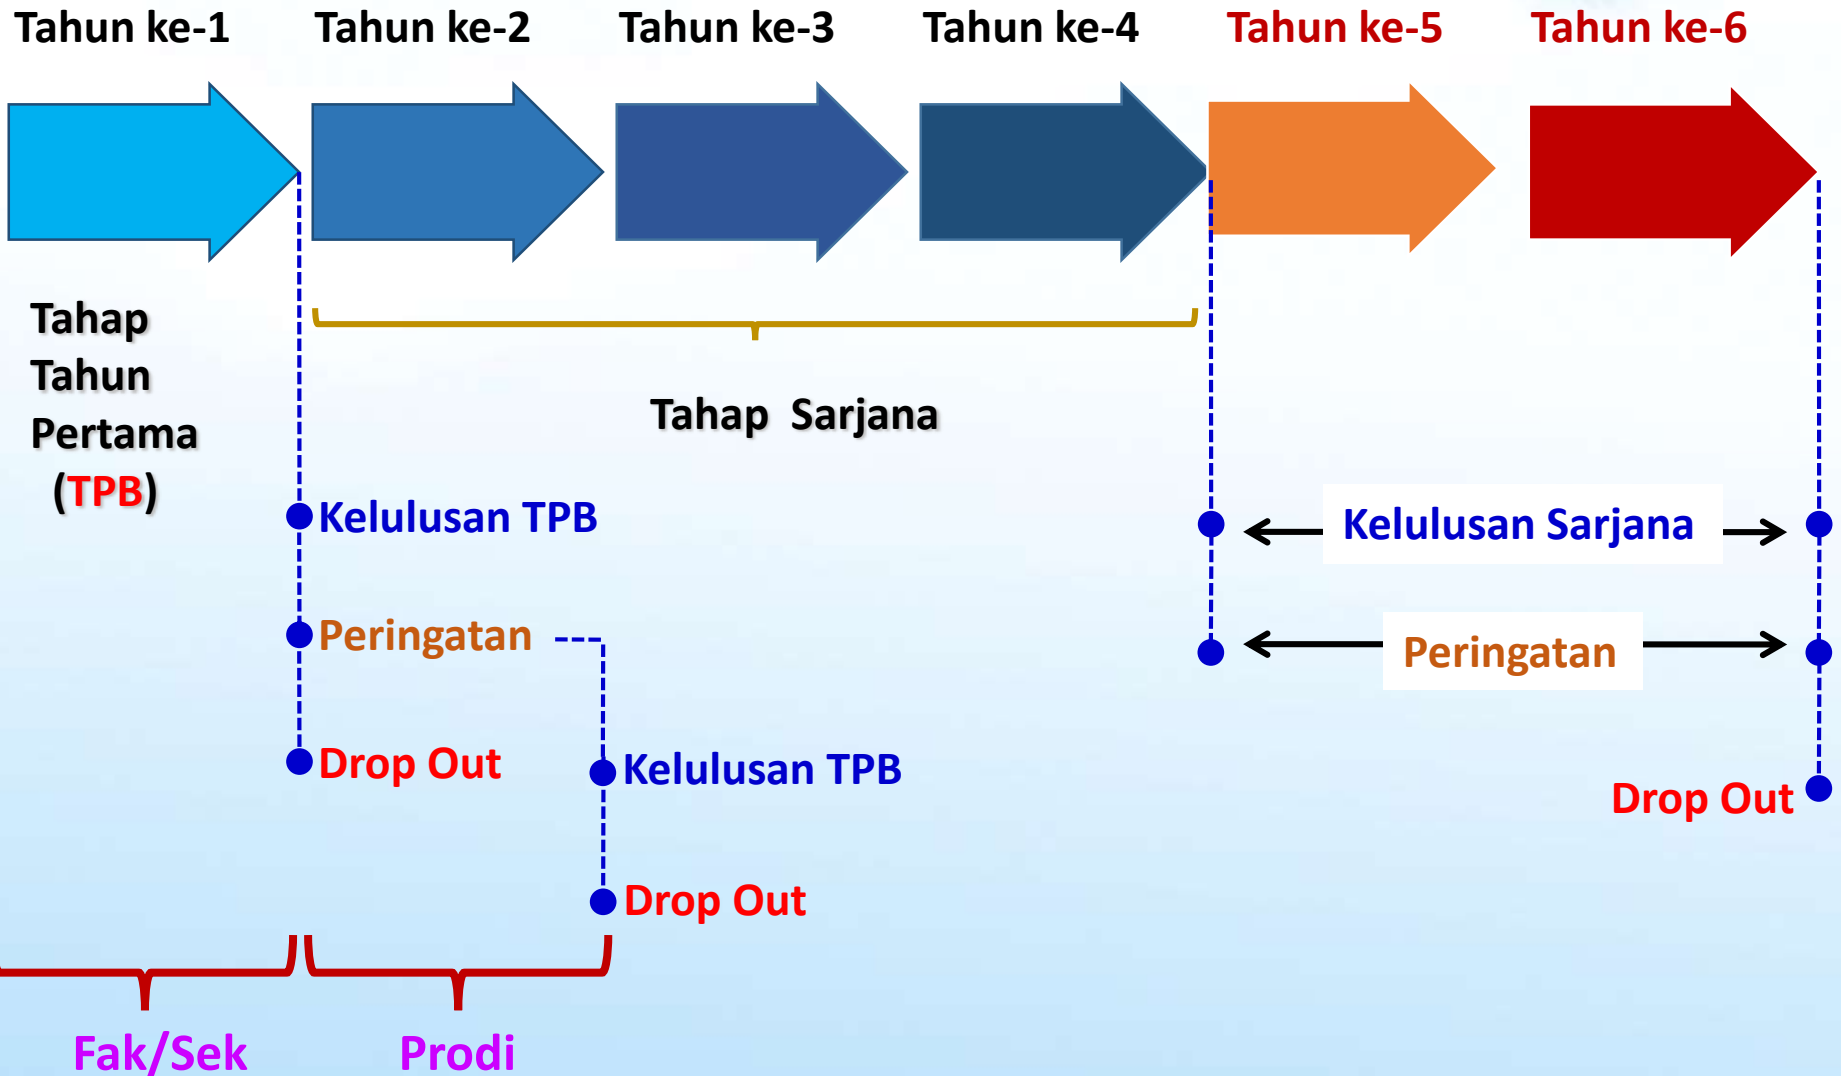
Tahun ke-1 Tahun ke-2 Tahun ke-3 Tahun ke-4 Tahun ke-5 Tahun ke-6

Tahap Tahun Pertama (TPB)

Tahap Sarjana

Kelulusan TPB

Peringatan

Drop Out

Kelulusan TPB

Drop Out

Kelulusan Sarjana

Peringatan

Drop Out

Fak/Sek

Prodi